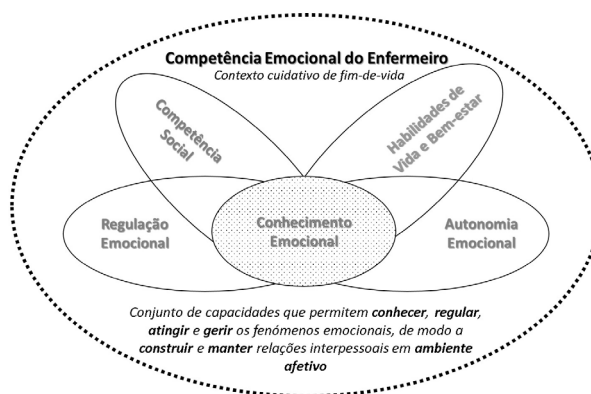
**Competência Emocional do Enfermeiro**
*Contexto cuidativo de fim-de-vida*

Competência Social

Habilidades de Vida e Bem-estar

Regulação Emocional

Conhecimento Emocional

Autonomia Emocional

*Conjunto de capacidades que permitem **conhecer**, **regular**, **atingir** e **gerir** os fenómenos emocionais, de modo a **construir** e **manter** relações interpessoais em **ambiente afetivo***